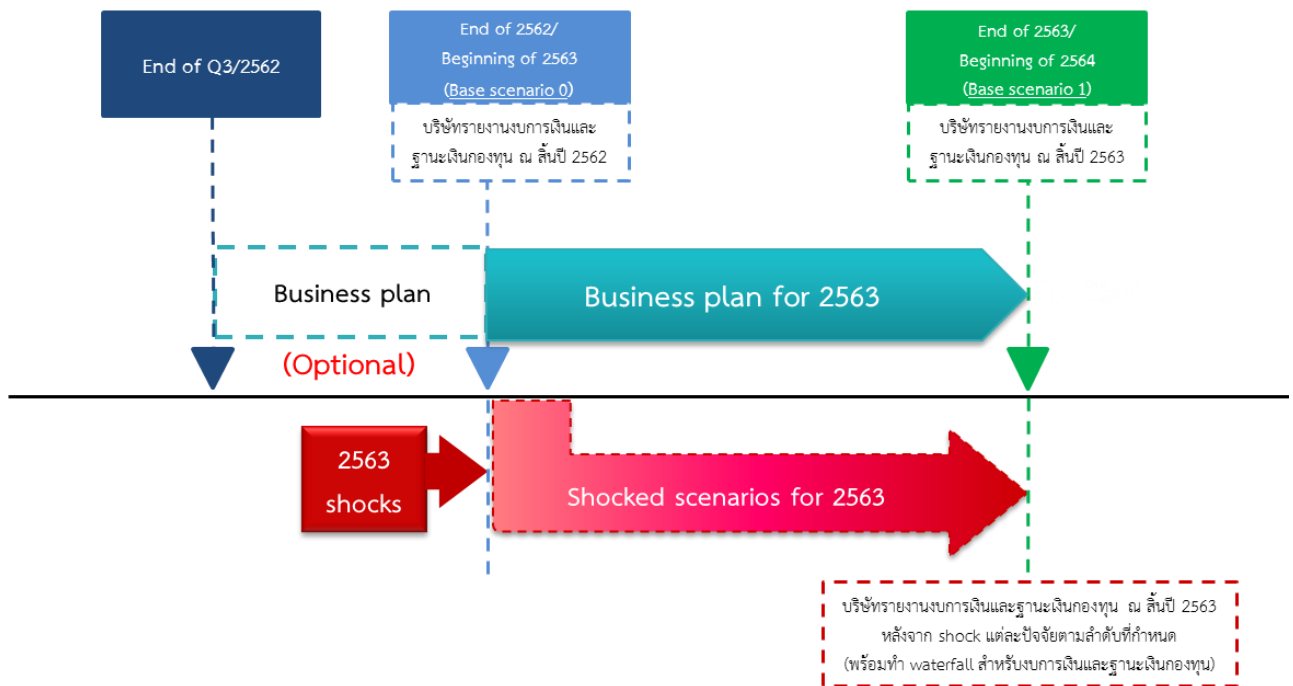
End of Q3/2562

End of 2562/ Beginning of 2563 (Base scenario 0)

บริษัทรายงานงบการเงินและฐานะเงินกองทุน ณ สิ้นปี 2562

End of 2563/ Beginning of 2564 (Base scenario 1)

บริษัทรายงานงบการเงินและฐานะเงินกองทุน ณ สิ้นปี 2563

Business plan

(Optional)

Business plan for 2563

2563 shocks

Shocked scenarios for 2563

บริษัทรายงานงบการเงินและฐานะเงินกองทุน ณ สิ้นปี 2563 หลังจาก shock แต่ละปัจจัยตามลำดับที่กำหนด (พร้อมทำ waterfall สำหรับงบการเงินและฐานะเงินกองทุน)